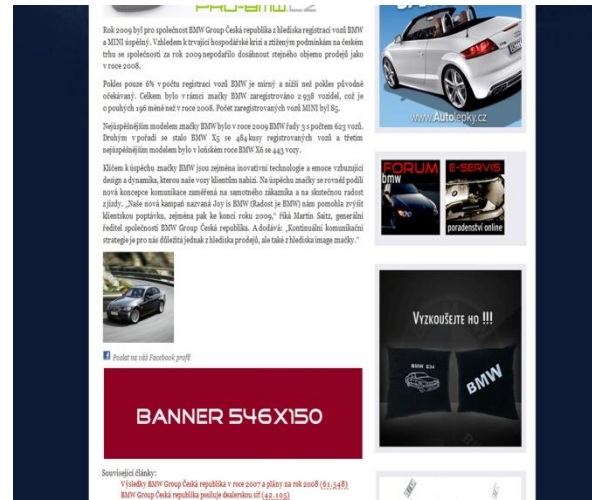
PRO-BMW.CZ

Rok 2009 byl pro společnost BMW Group Česká republika z hlediska registrací vozů BMW a MINI úspěšný. Vzhledem k trvající hospodářské krizi a ztíženým podmínkám na českém trhu se společnosti za rok 2009 nepodařilo dosáhnout stejného objemu prodejů jako v roce 2008.

Pokles pouze 6% v počtu registrací vozů BMW je mírný a nižší než pokles původně očekávaný. Celkem bylo v rámci značky BMW zaregistrováno 2 938 vozidel, což je o pouhých 196 méně než v roce 2008. Počet zaregistrovaných vozů MINI byl 85.

Nejúspěšnějším modelem značky BMW bylo v roce 2009 BMW řady 3 s počtem 623 vozů. Druhým v pořadí se stalo BMW X5 se 484 kusy registrovaných vozů a třetím nejúspěšnějším modelem bylo v loňském roce BMW X6 se 443 vozy.

Klíčem k úspěchu značky BMW jsou zejména inovativní technologie a emoce vzbuzující design a dynamika, kterou naše vozy klientům nabízí. Na úspěchu značky se rovněž podílí nová koncepce komunikace zaměřená na samotného zákazníka a na skutečnou radost z jízdy. „Naše nová kampaň nazvaná Joy is BMW (Radost je BMW) nám pomohla zvýšit klientskou poptávku, zejména pak ke konci roku 2009," říká Martin Saitz, generální ředitel společnosti BMW Group Česká republika. A dodává: „Kontinuální komunikační strategie je pro nás důležitá jednak z hlediska prodejů, ale také z hlediska image značky."

Poslat na váš Facebook profil

BANNER 546X150

Související články:
Výsledky BMW Group Česká republika v roce 2007 a plány na rok 2008 (61.348)
BMW Group Česká republika posiluje dealerskou síť (42.105)

www.Autolepky.cz

FORUM bmw

E-SERVIS poradenství online

Vyzkoušejte ho !!!

BMW E34

BMW